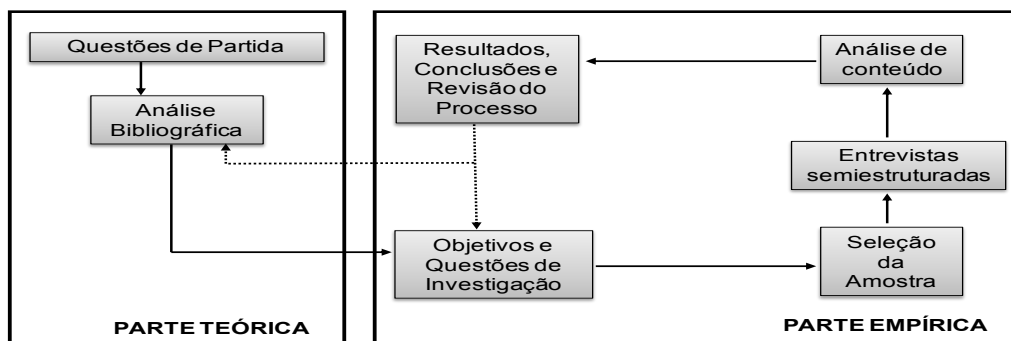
Questões de Partida

Análise Bibliográfica

PARTE TEÓRICA

Resultados, Conclusões e Revisão do Processo

Análise de conteúdo

Entrevistas semiestruturadas

Objetivos e Questões de Investigação

Seleção da Amostra

PARTE EMPÍRICA